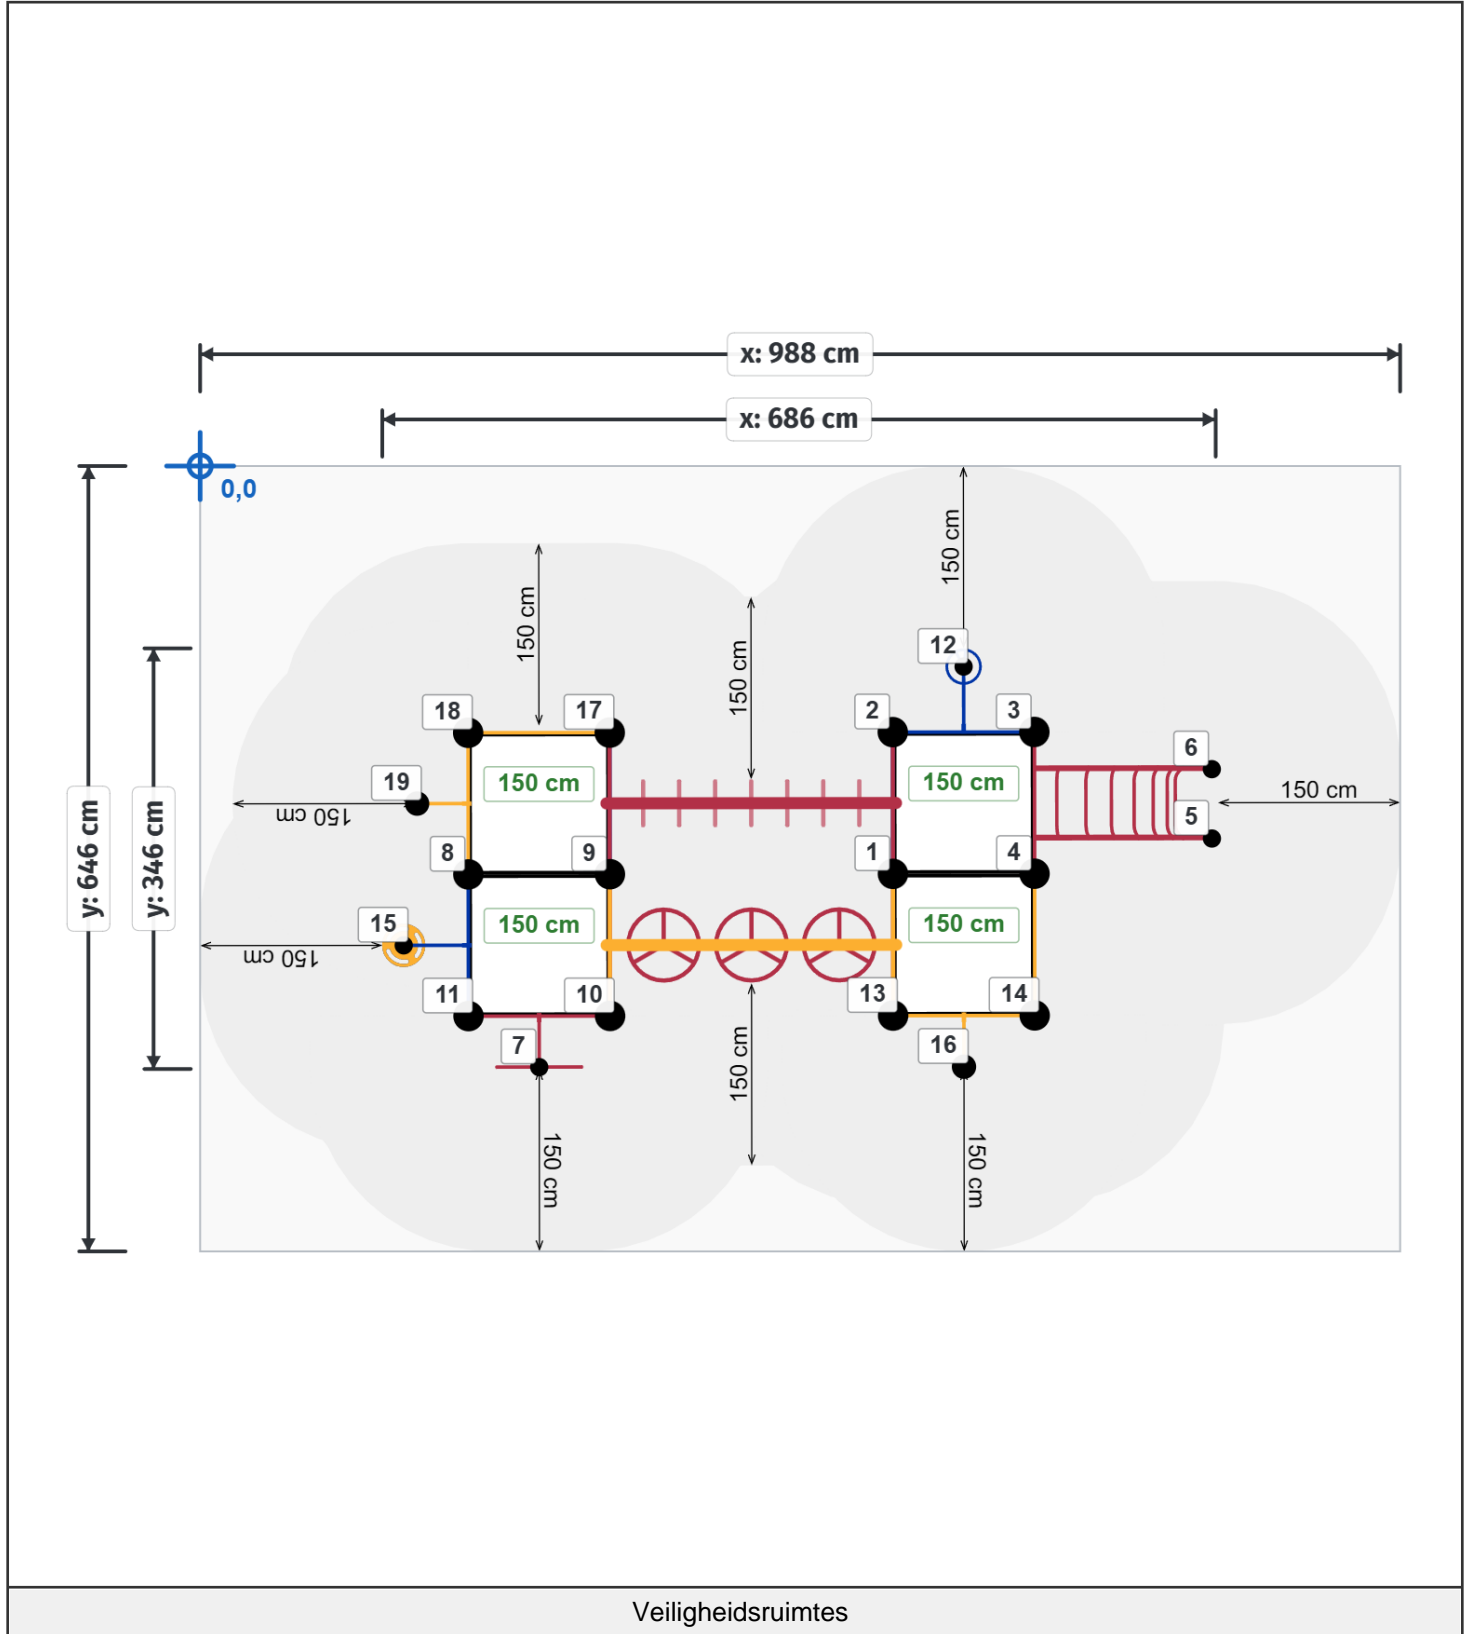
x: 988 cm

x: 686 cm

0,0

y: 646 cm

y: 346 cm

150 cm

150 cm

150 cm

12

18

17

2

3

6

19

150 cm

150 cm

150 cm

150 cm

5

8

9

1

4

15

150 cm

150 cm

150 cm

11

10

13

14

7

16

150 cm

150 cm

150 cm

Veiligheidsruimtes